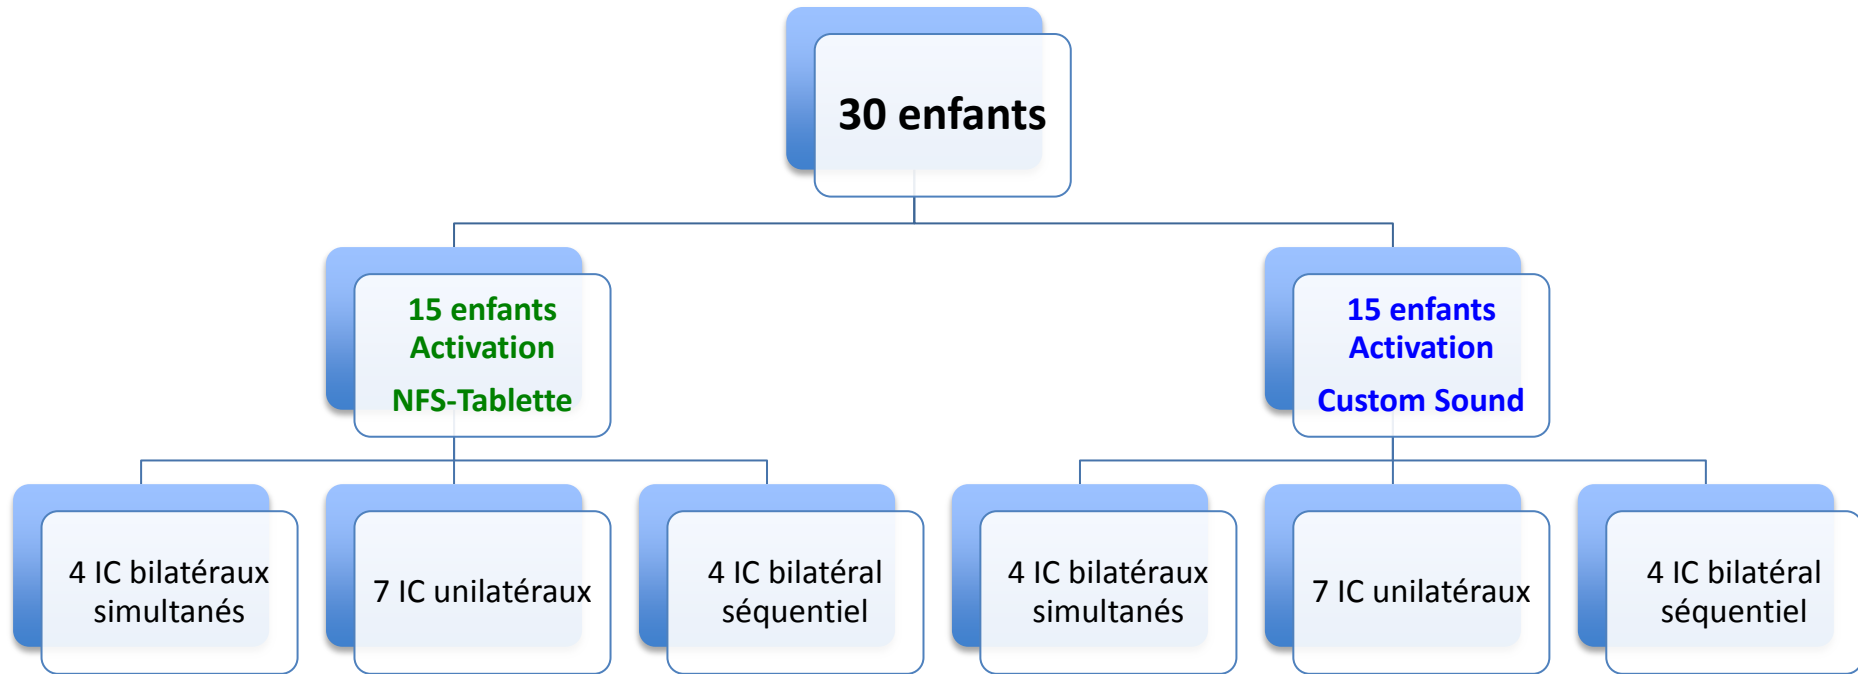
30 enfants

15 enfants
Activation
NFS-Tablette

15 enfants
Activation
Custom Sound

4 IC bilatéraux simultanés

7 IC unilatéraux

4 IC bilatéral séquentiel

4 IC bilatéraux simultanés

7 IC unilatéraux

4 IC bilatéral séquentiel